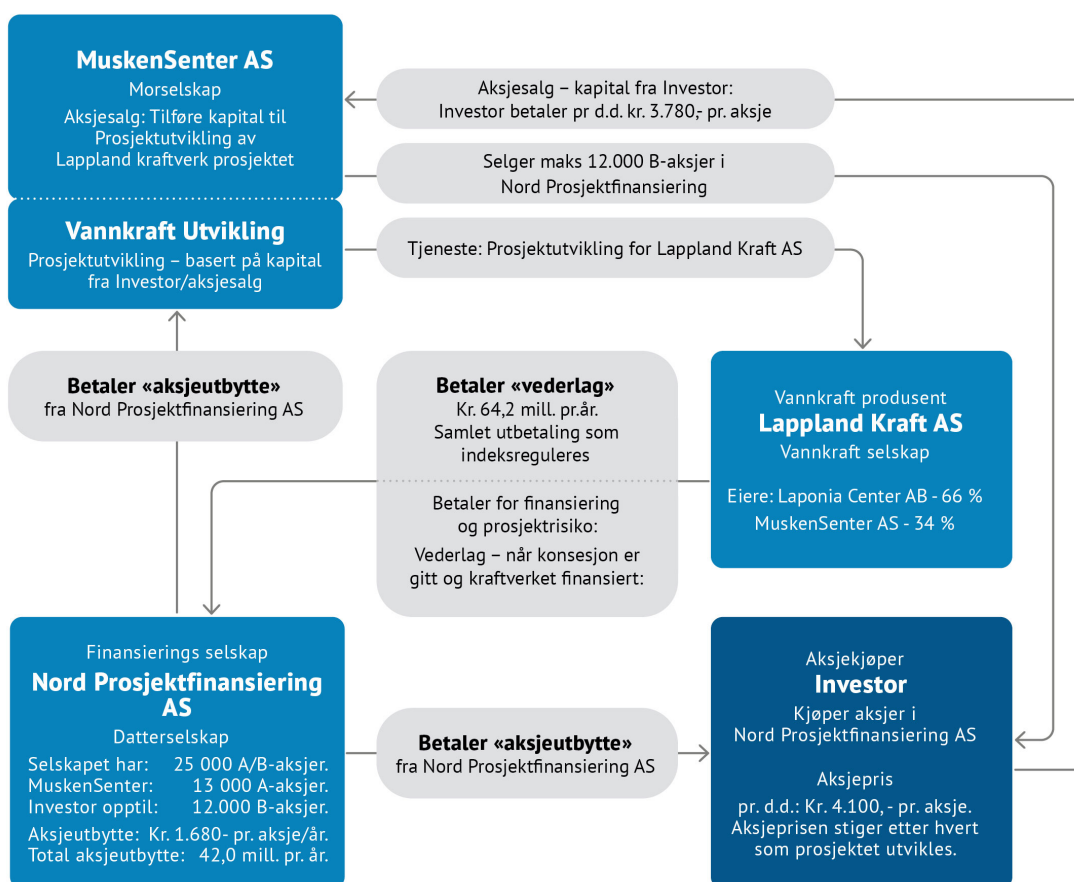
**MuskenSenter AS**
Morselskap
Aksjesalg: Tilføre kapital til Prosjektutvikling av Lappland kraftverk prosjektet

Aksjesalg – kapital fra Investor:
Investor betaler pr d.d. kr. 3.780,- pr. aksje

Selger maks 12.000 B-aksjer i Nord Prosjektfinansiering

**Vannkraft Utvikling**
Prosjektutvikling – basert på kapital fra Investor/aksjesalg

Tjeneste: Prosjektutvikling for Lappland Kraft AS

**Betaler «aksjeutbytte»**
fra Nord Prosjektfinansiering AS

**Betaler «vederlag»**
Kr. 64,2 mill. pr.år.
Samlet utbetaling som indeksreguleres

Betaler for finansiering og prosjektrisiko:
Vederlag – når konsesjon er gitt og kraftverket finansiert:

Vannkraft produsent
**Lappland Kraft AS**
Vannkraft selskap

Eiere: Laponia Center AB - 66 %
MuskenSenter AS - 34 %

Finansierings selskap
**Nord Prosjektfinansiering AS**
Datterselskap
Selskapet har: 25 000 A/B-aksjer.
MuskenSenter: 13 000 A-aksjer.
Investor opptil: 12.000 B-aksjer.
Aksjeutbytte: Kr. 1.680- pr. aksje/år.
Total aksjeutbytte: 42,0 mill. pr. år.

**Betaler «aksjeutbytte»**
fra Nord Prosjektfinansiering AS

Aksjekjøper
**Investor**
Kjøper aksjer i Nord Prosjektfinansiering AS

Aksjepris
pr. d.d.: Kr. 4.100, - pr. aksje.
Aksjeprisen stiger etter hvert som prosjektet utvikles.